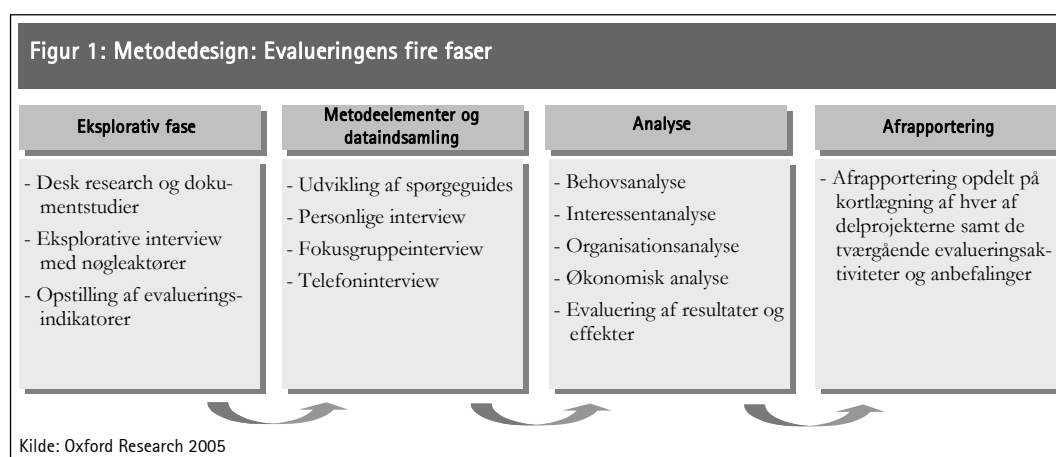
Figur 1: Metodedesign: Evalueringens fire faser

Eksplorativ fase

- Desk research og dokumentstudier
- Eksplorative interview med nøgleaktører
- Opstilling af evalueringsindikatorer

Metodeelementer og dataindsamling

- Udvikling af spørgeguides
- Personlige interview
- Fokusgruppeinterview
- Telefoninterview

Analyse

- Behovsanalyse
- Interessentanalyse
- Organisationsanalyse
- Økonomisk analyse
- Evaluering af resultater og effekter

Afrapportering

- Afrapportering opdelt på kortlægning af hver af delprojekterne samt de tværgående evalueringsaktiviteter og anbefalinger

Kilde: Oxford Research 2005